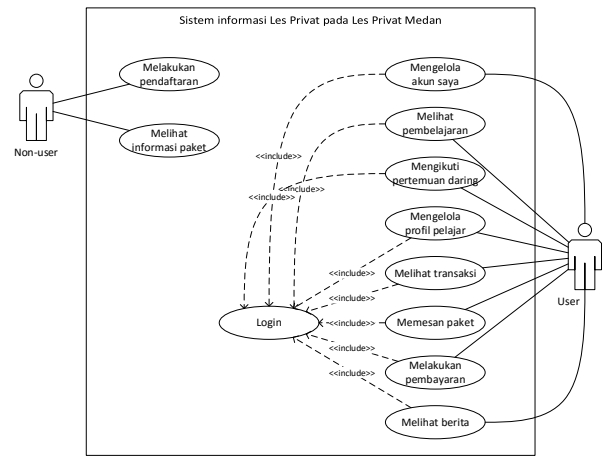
Sistem informasi Les Privat pada Les Privat Medan

Melakukan pendaftaran

Melihat informasi paket

Non-user

Mengelola akun saya

Melihat pembelajaran

Mengikuti pertemuan daring

Mengelola profil pelajar

Melihat transaksi

Memesan paket

Melakukan pembayaran

Melihat berita

Login

User

<<include>>
<<include>>
<<include>>
<<include>>
<<include>>
<<include>>
<<include>>
<<include>>